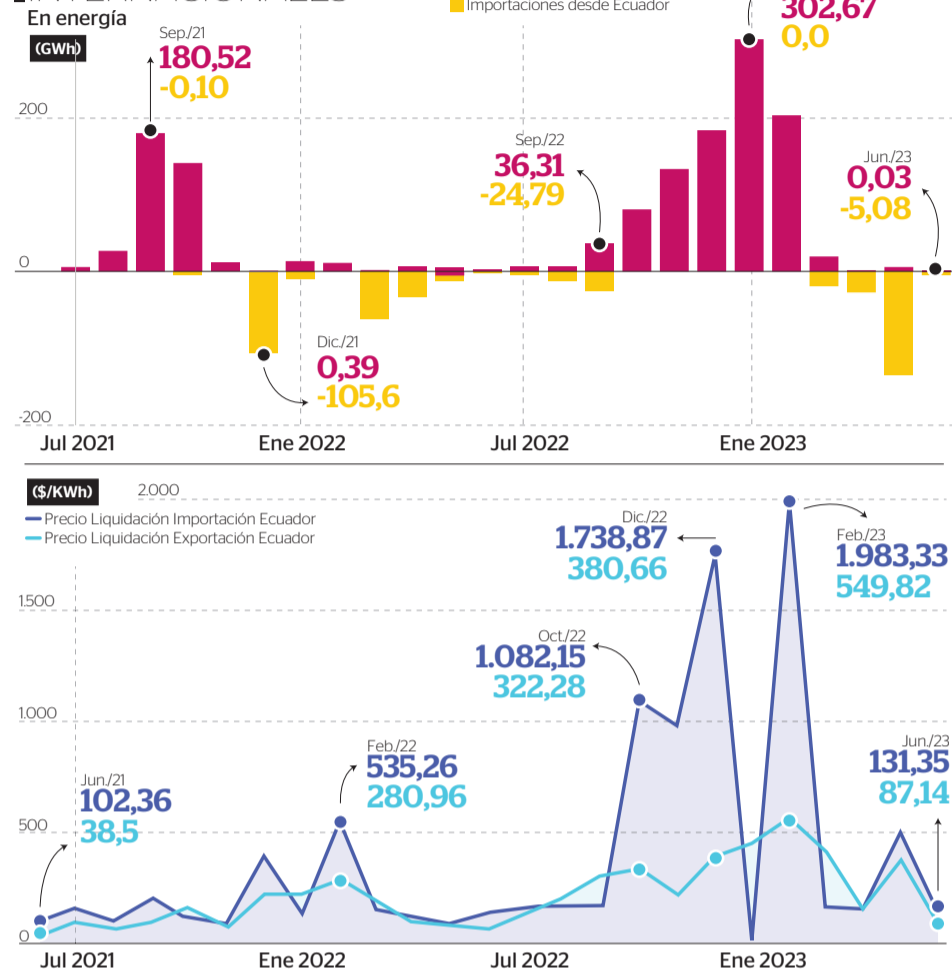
En energía

Importaciones desde Ecuador

(GWh)

Sep./21
180,52
-0,10

302,67
0,0

200

Sep./22
36,31
-24,79

Jun./23
0,03
-5,08

0

Dic./21
0,39
-105,6

-200

Jul 2021
Ene 2022
Jul 2022
Ene 2023

($/KWh)
2.000
Precio Liquidación Importación Ecuador
Precio Liquidación Exportación Ecuador

Dic./22
1.738,87
380,66

Feb./23
1.983,33
549,82

1.500

Oct./22
1.082,15
322,28

1.000

Feb./22
535,26
280,96

Jun./21
102,36
38,5

Jun./23
131,35
87,14

500

0

Jul 2021
Ene 2022
Jul 2022
Ene 2023